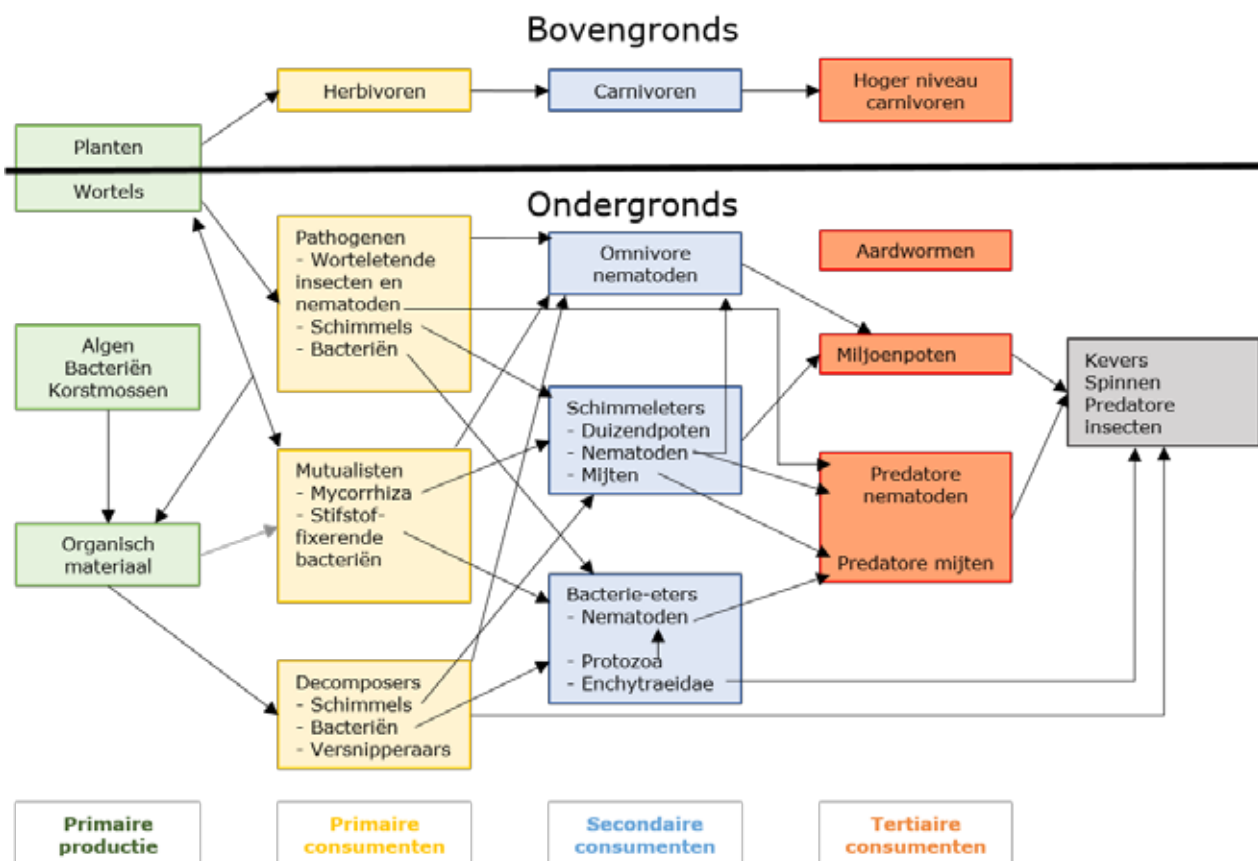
Bovengronds

Herbivoren

Carnivoren

Hoger niveau carnivoren

Planten

Wortels

Ondergronds

Pathogenen
- Worteletende insecten en nematoden
- Schimmels
- Bacteriën

Omnivore nematoden

Aardwormen

Algen
Bacteriën
Korstmossen

Miljoenpoten

Kevers
Spinnen
Predatore insecten

Schimmeleters
- Duizendpoten
- Nematoden
- Mijten

Mutualisten
- Mycorrhiza
- Stifstoffixerende bacteriën

Predatore nematoden

Predatore mijten

Organisch materiaal

Bacterie-eters
- Nematoden
- Protozoa
- Enchytraeidae

Decomposers
- Schimmels
- Bacteriën
- Versnipperaars

Primaire productie

Primaire consumenten

Secondaire consumenten

Tertiaire consumenten